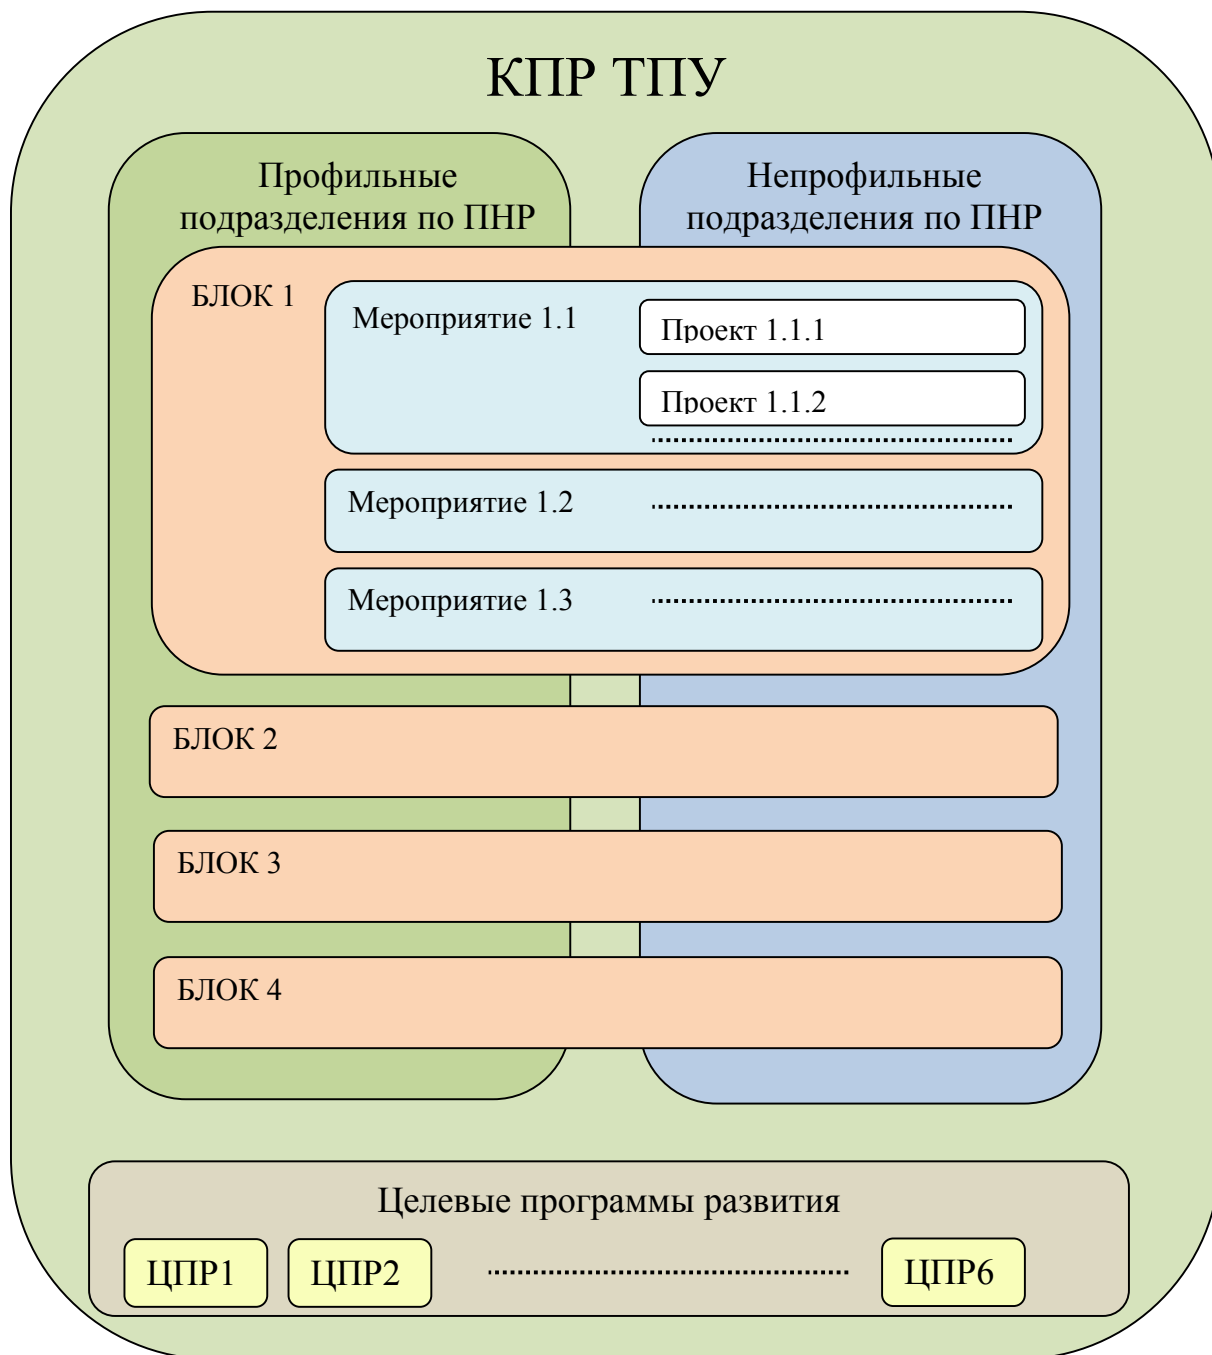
КПР ТПУ

Профильные подразделения по ПНР

Непрофильные подразделения по ПНР

БЛОК 1

Мероприятие 1.1

Проект 1.1.1

Проект 1.1.2

Мероприятие 1.2

Мероприятие 1.3

БЛОК 2

БЛОК 3

БЛОК 4

Целевые программы развития

ЦПР1

ЦПР2

ЦПР6